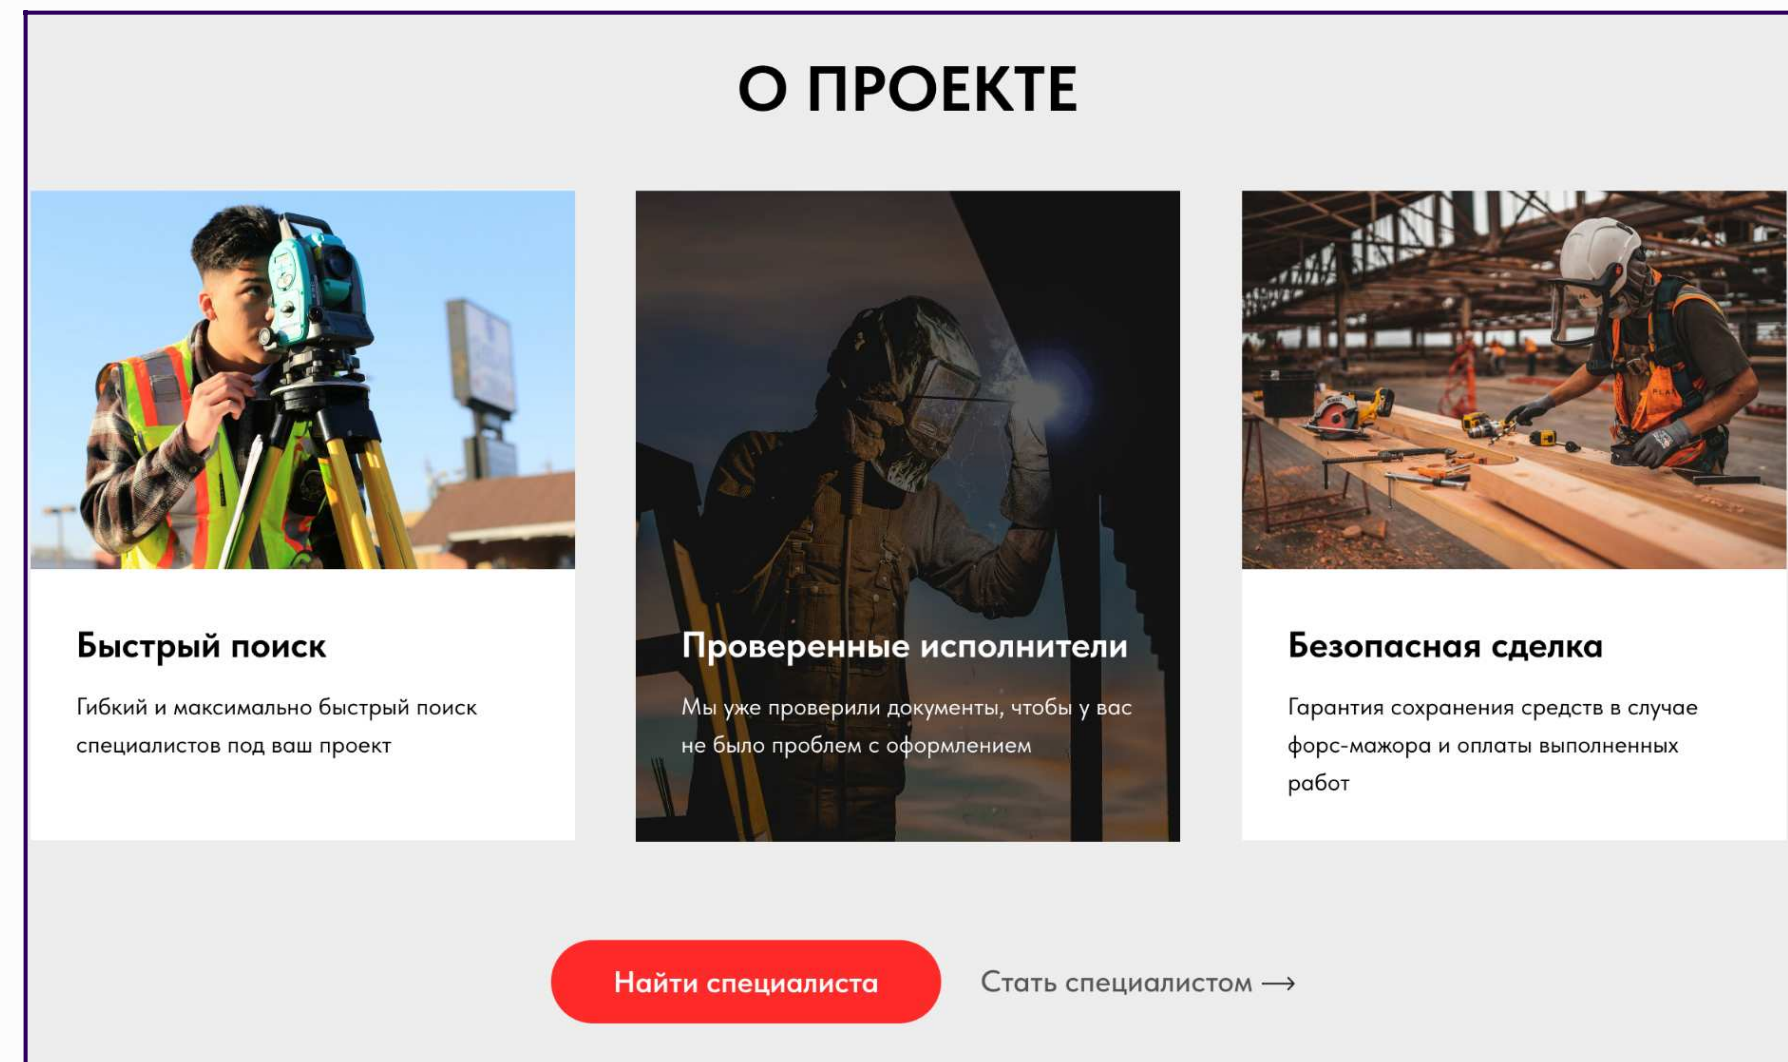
О ПРОЕКТЕ

Быстрый поиск

Гибкий и максимально быстрый поиск специалистов под ваш проект

Проверенные исполнители

Мы уже проверили документы, чтобы у вас не было проблем с оформлением

Безопасная сделка

Гарантия сохранения средств в случае форс-мажора и оплаты выполненных работ

Найти специалиста

Стать специалистом ⟶